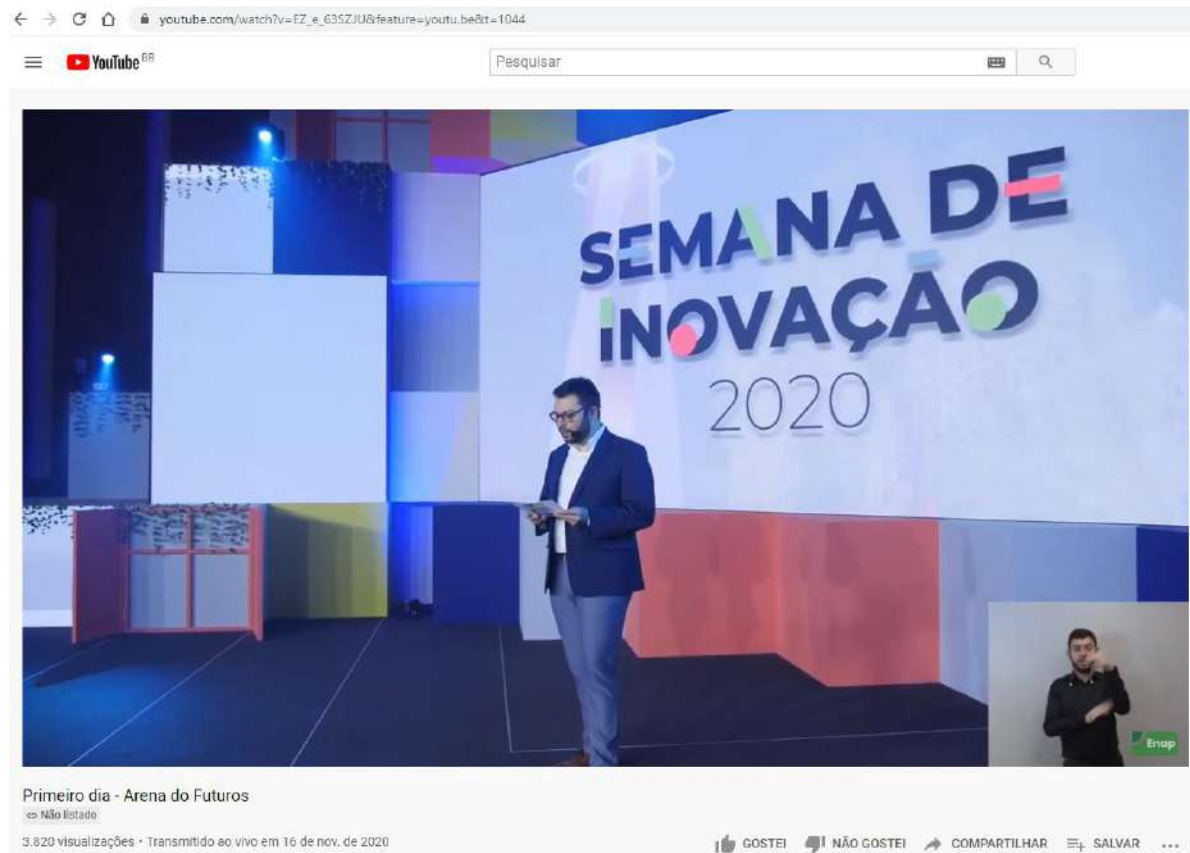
youtube.com/watch?v=EZ_e_63SZJU&feature=youtu.be&t=1044

YouTube BR

Pesquisar

SEMANA DE INOVAÇÃO 2020

Enap

Primeiro dia - Arena do Futuros

Não listado

3.820 visualizações • Transmitido ao vivo em 16 de nov. de 2020

GOSTEI NÃO GOSTEI COMPARTILHAR SALVAR ...